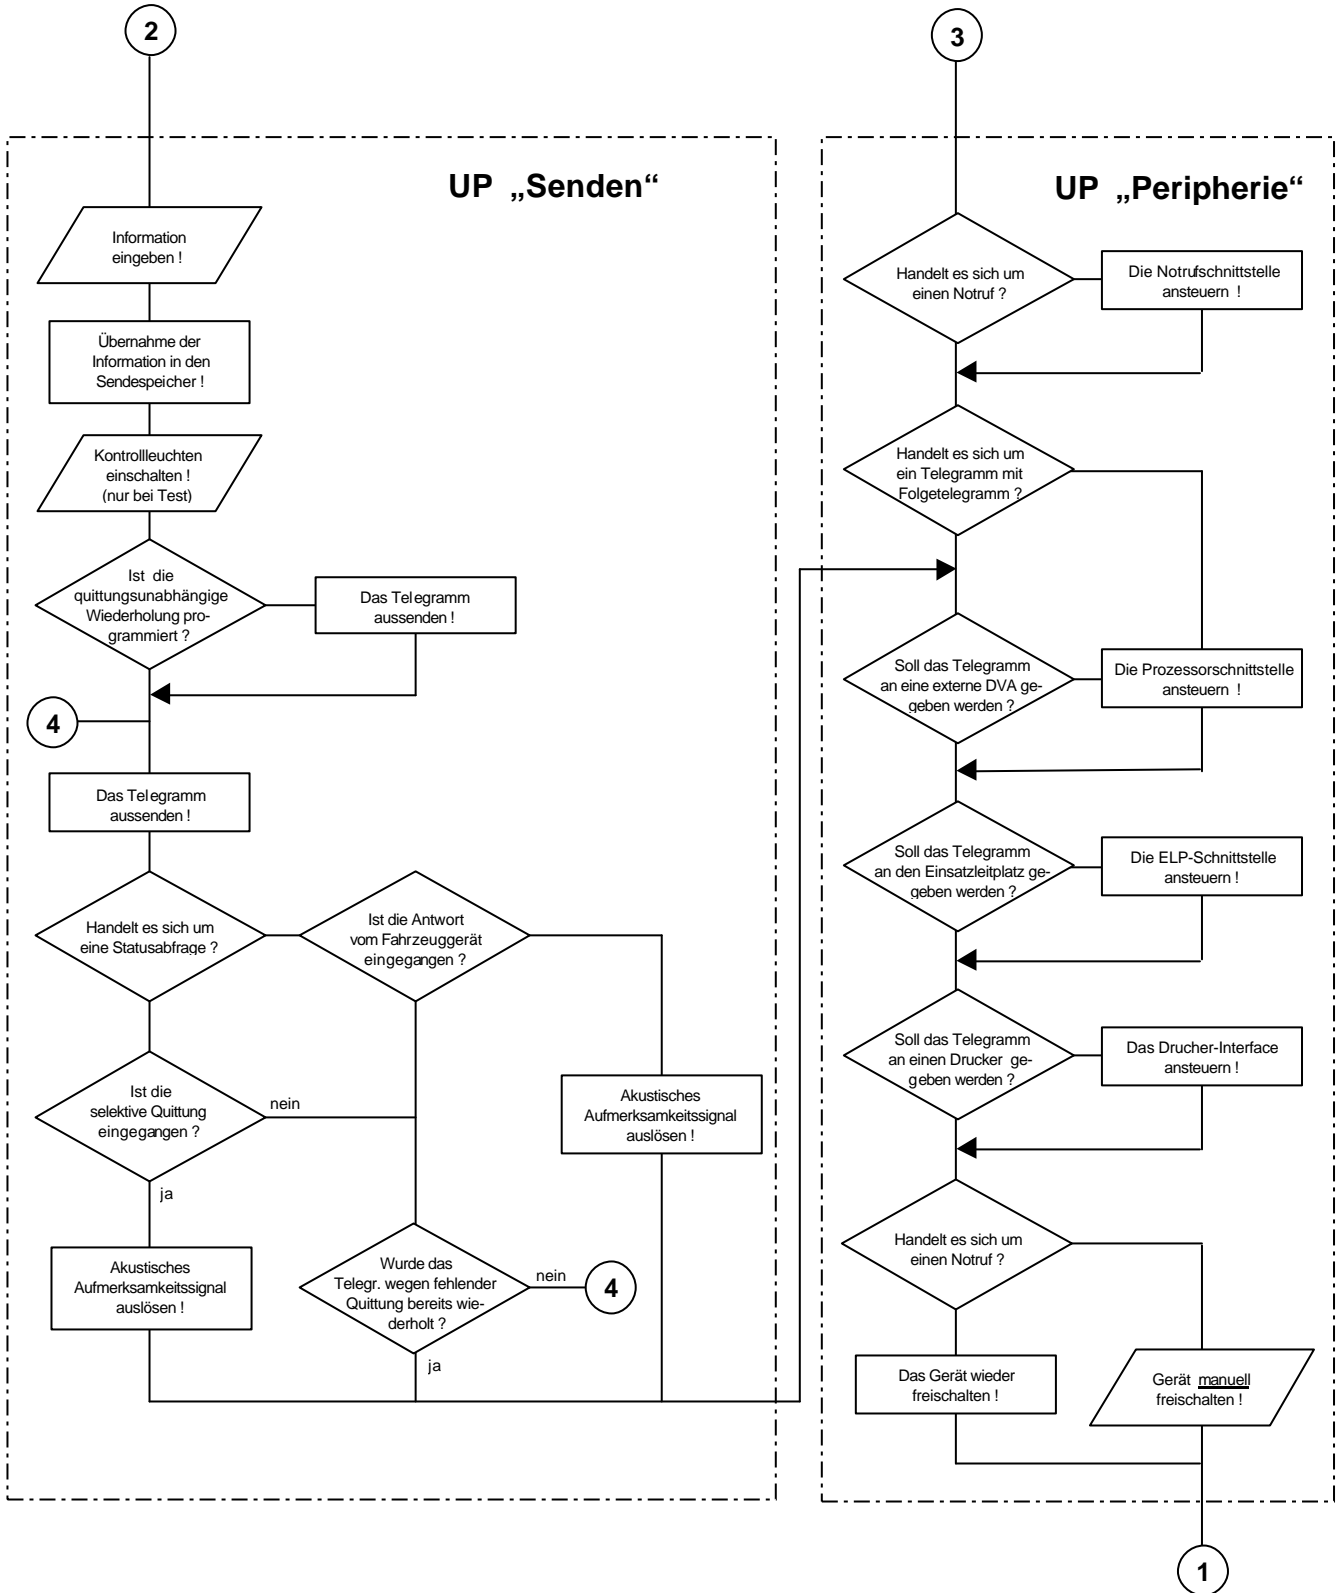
2

UP „Senden“

Information eingeben !

Übernahme der Information in den Sendespeicher !

Kontrollleuchten einschalten ! (nur bei Test)

Ist die quittungsunabhängige Wiederholung programmiert ?

Das Telegramm aussenden !

4

Das Telegramm aussenden !

Handelt es sich um eine Statusabfrage ?

Ist die Antwort vom Fahrzeuggerät eingegangen ?

Ist die selektive Quittung eingegangen ?

nein

ja

Akustisches Aufmerksamkeitssignal auslösen !

Akustisches Aufmerksamkeitssignal auslösen !

Wurde das Telegr. wegen fehlender Quittung bereits wiederholt ?

nein

4

ja

3

UP „Peripherie“

Handelt es sich um einen Notruf ?

Die Notrufschnittstelle ansteuern !

Handelt es sich um ein Telegramm mit Folgetelegramm ?

Soll das Telegramm an eine externe DVA gegeben werden ?

Die Prozessorschnittstelle ansteuern !

Soll das Telegramm an den Einsatzleitplatz gegeben werden ?

Die ELP-Schnittstelle ansteuern !

Soll das Telegramm an einen Drucker gegeben werden ?

Das Drucher-Interface ansteuern !

Handelt es sich um einen Notruf ?

Das Gerät wieder freischalten !

Gerät manuell freischalten !

1